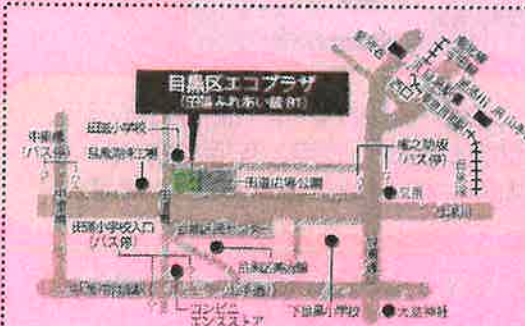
目黒区エコプラザ
(百語みれあい館内)

中東横
バス停

五本木小学校
目黒消防出張所

権之助坂
バス停

守屋図書館
(バス停)

交番

中目黒

田道広場公園

目黒川

目黒区美術館

コンビニ
エンスストア

下目黒小学校

大鳥神社

山手通り
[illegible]